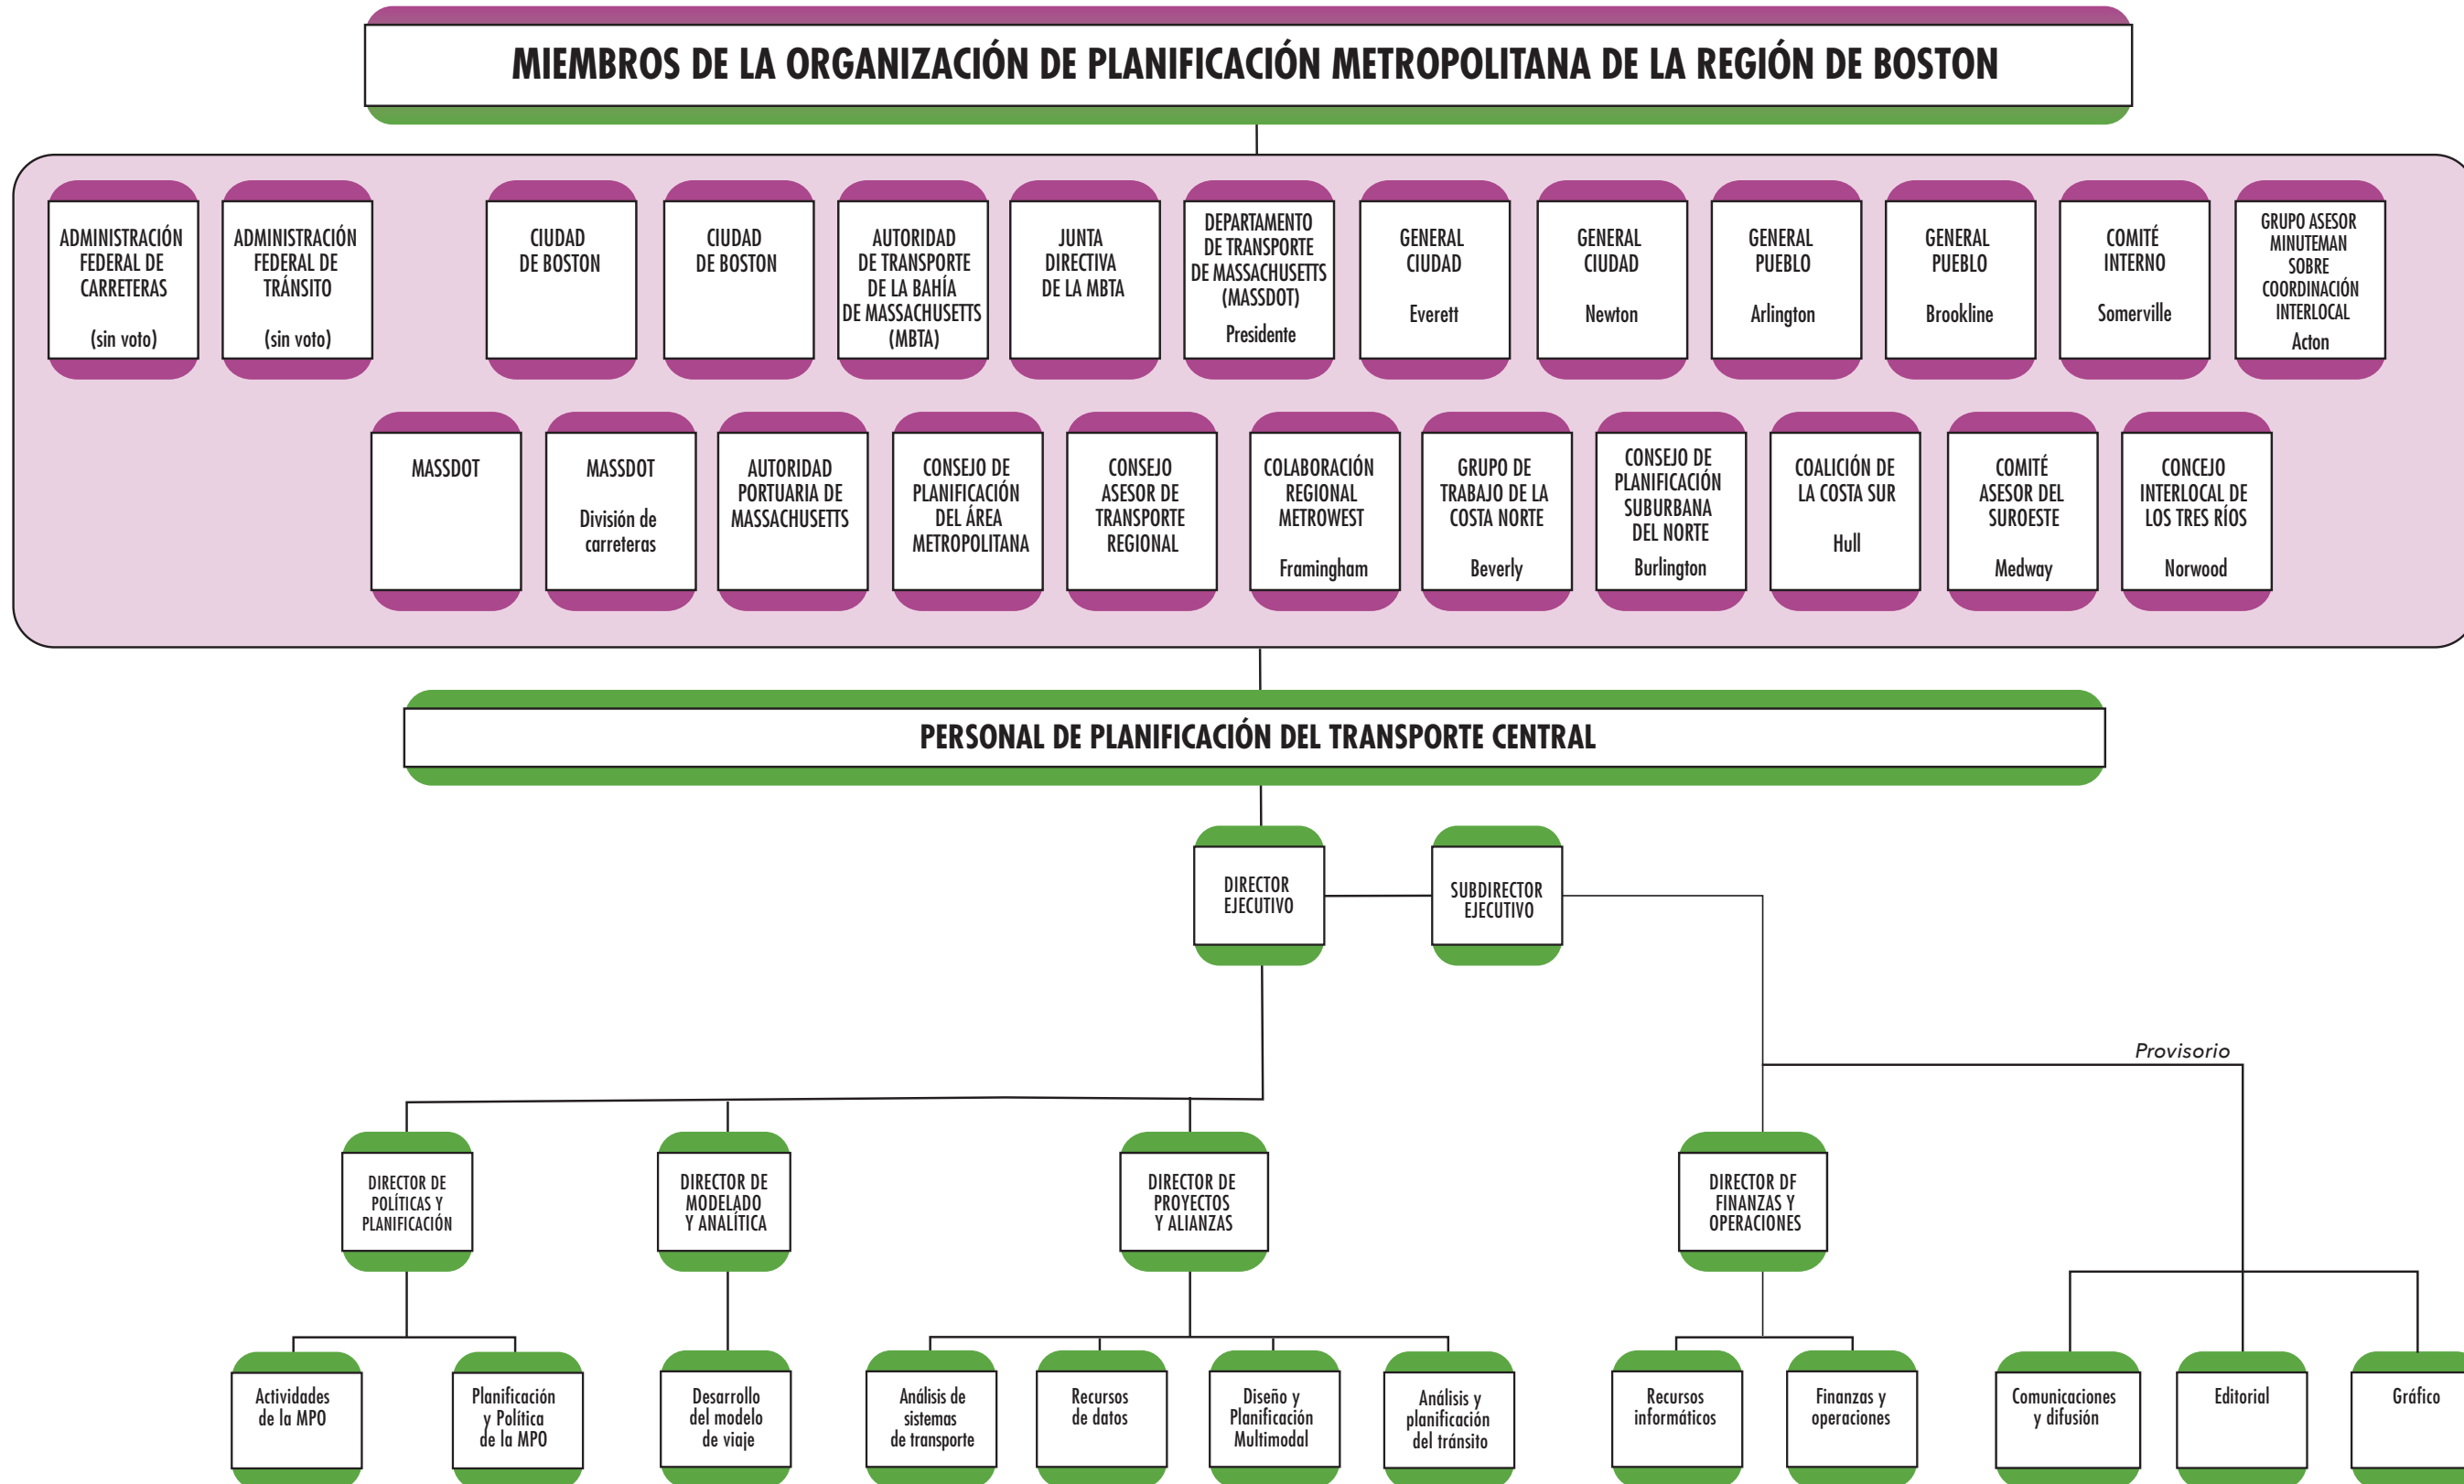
MIEMBROS DE LA ORGANIZACIÓN DE PLANIFICACIÓN METROPOLITANA DE LA REGIÓN DE BOSTON

ADMINISTRACIÓN FEDERAL DE CARRETERAS (sin voto)

ADMINISTRACIÓN FEDERAL DE TRÁNSITO (sin voto)

CIUDAD DE BOSTON

CIUDAD DE BOSTON

AUTORIDAD DE TRANSPORTE DE LA BAHÍA DE MASSACHUSETTS (MBTA)

JUNTA DIRECTIVA DE LA MBTA

DEPARTAMENTO DE TRANSPORTE DE MASSACHUSETTS (MASSDOT) Presidente

GENERAL CIUDAD Everett

GENERAL CIUDAD Newton

GENERAL PUEBLO Arlington

GENERAL PUEBLO Brookline

COMITÉ INTERNO Somerville

GRUPO ASESOR MINUTEMAN SOBRE COORDINACIÓN INTERLOCAL Acton

MASSDOT

MASSDOT División de carreteras

AUTORIDAD PORTUARIA DE MASSACHUSETTS

CONSEJO DE PLANIFICACIÓN DEL ÁREA METROPOLITANA

CONSEJO ASESOR DE TRANSPORTE REGIONAL

COLABORACIÓN REGIONAL METROWEST Framingham

GRUPO DE TRABAJO DE LA COSTA NORTE Beverly

CONSEJO DE PLANIFICACIÓN SUBURBANA DEL NORTE Burlington

COALICIÓN DE LA COSTA SUR Hull

COMITÉ ASESOR DEL SUROESTE Medway

CONCEJO INTERLOCAL DE LOS TRES RÍOS Norwood

PERSONAL DE PLANIFICACIÓN DEL TRANSPORTE CENTRAL

DIRECTOR EJECUTIVO

SUBDIRECTOR EJECUTIVO

Provisorio

DIRECTOR DE POLÍTICAS Y PLANIFICACIÓN

DIRECTOR DE MODELADO Y ANALÍTICA

DIRECTOR DE PROYECTOS Y ALIANZAS

DIRECTOR DF FINANZAS Y OPERACIONES

Actividades de la MPO

Planificación y Política de la MPO

Desarrollo del modelo de viaje

Análisis de sistemas de transporte

Recursos de datos

Diseño y Planificación Multimodal

Análisis y planificación del tránsito

Recursos informáticos

Finanzas y operaciones

Comunicaciones y difusión

Editorial

Gráfico